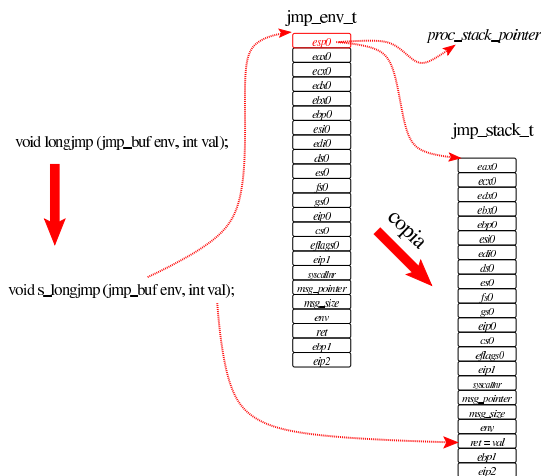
jmp_env_t

esp0
eax0
ecx0
edx0
ebx0
ebp0
esi0
edi0
ds0
es0
fs0
gs0
eip0
cs0
eflags0
eip1
syscallnr
msg_pointer
msg_size
env
ret
ebp1
eip2

proc_stack_pointer

void longjmp (jmp_buf env, int val);

void s_longjmp (jmp_buf env, int val);

jmp_stack_t

copia

eax0
ecx0
edx0
ebx0
ebp0
esi0
edi0
ds0
es0
fs0
gs0
eip0
cs0
eflags0
eip1
syscallnr
msg_pointer
msg_size
env
ret = val
ebp1
eip2